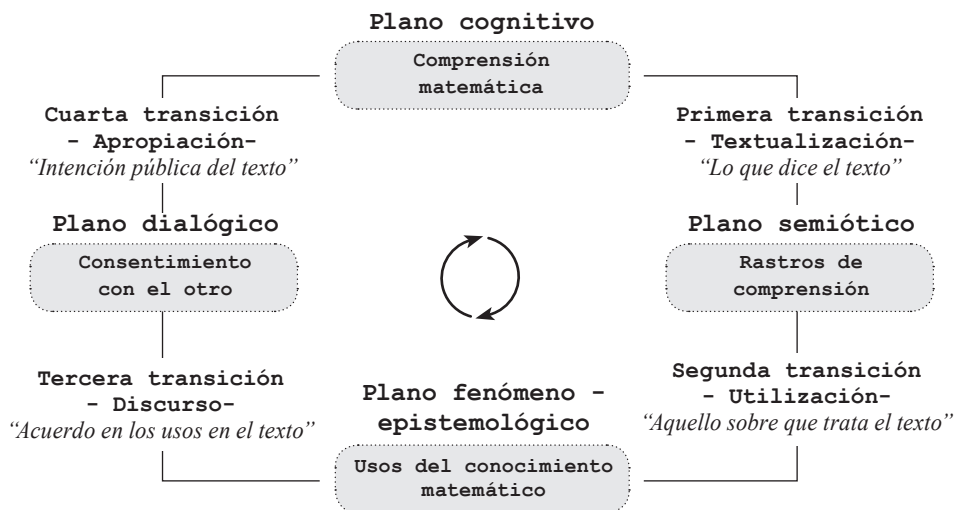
Plano cognitivo

Comprensión matemática

Cuarta transición
- Apropiación-
"Intención pública del texto"

Primera transición
- Textualización-
"Lo que dice el texto"

Plano dialógico

Consentimiento con el otro

Plano semiótico

Rastros de comprensión

Tercera transición
- Discurso-
"Acuerdo en los usos en el texto"

Segunda transición
- Utilización-
"Aquello sobre que trata el texto"

Plano fenómeno - epistemológico

Usos del conocimiento matemático